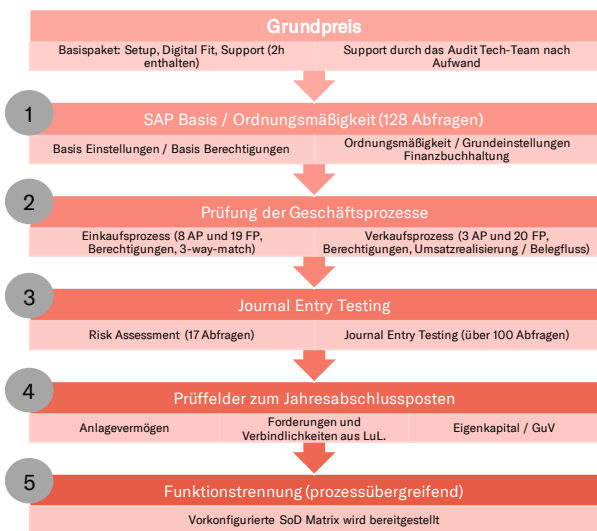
Grundpreis

Basispaket: Setup, Digital Fit, Support (2h enthalten)

Support durch das Audit Tech-Team nach Aufwand

1

SAP Basis / Ordnungsmäßigkeit (128 Abfragen)

Basis Einstellungen / Basis Berechtigungen

Ordnungsmäßigkeit / Grundeinstellungen Finanzbuchhaltung

2

Prüfung der Geschäftsprozesse

Einkaufsprozess (8 AP und 19 FP, Berechtigungen, 3-way-match)

Verkaufsprozess (3 AP und 20 FP, Berechtigungen, Umsatzrealisierung / Belegfluss)

3

Journal Entry Testing

Risk Assessment (17 Abfragen)

Journal Entry Testing (über 100 Abfragen)

4

Prüffelder zum Jahresabschlussposten

Anlagevermögen

Forderungen und Verbindlichkeiten aus LuL.

Eigenkapital / GuV

5

Funktionstrennung (prozessübergreifend)

Vorkonfigurierte SoD Matrix wird bereitgestellt